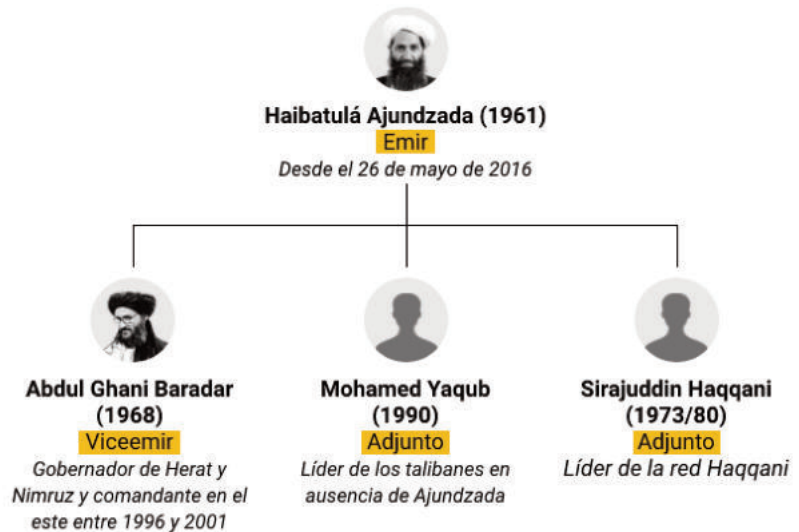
Haibatulá Ajundzada (1961)
Emir
Desde el 26 de mayo de 2016

Abdul Ghani Baradar (1968)
Viceemir
Gobernador de Herat y Nimruz y comandante en el este entre 1996 y 2001

Mohamed Yaqub (1990)
Adjunto
Líder de los talibanes en ausencia de Ajundzada

Sirajuddin Haqqani (1973/80)
Adjunto
Líder de la red Haqqani